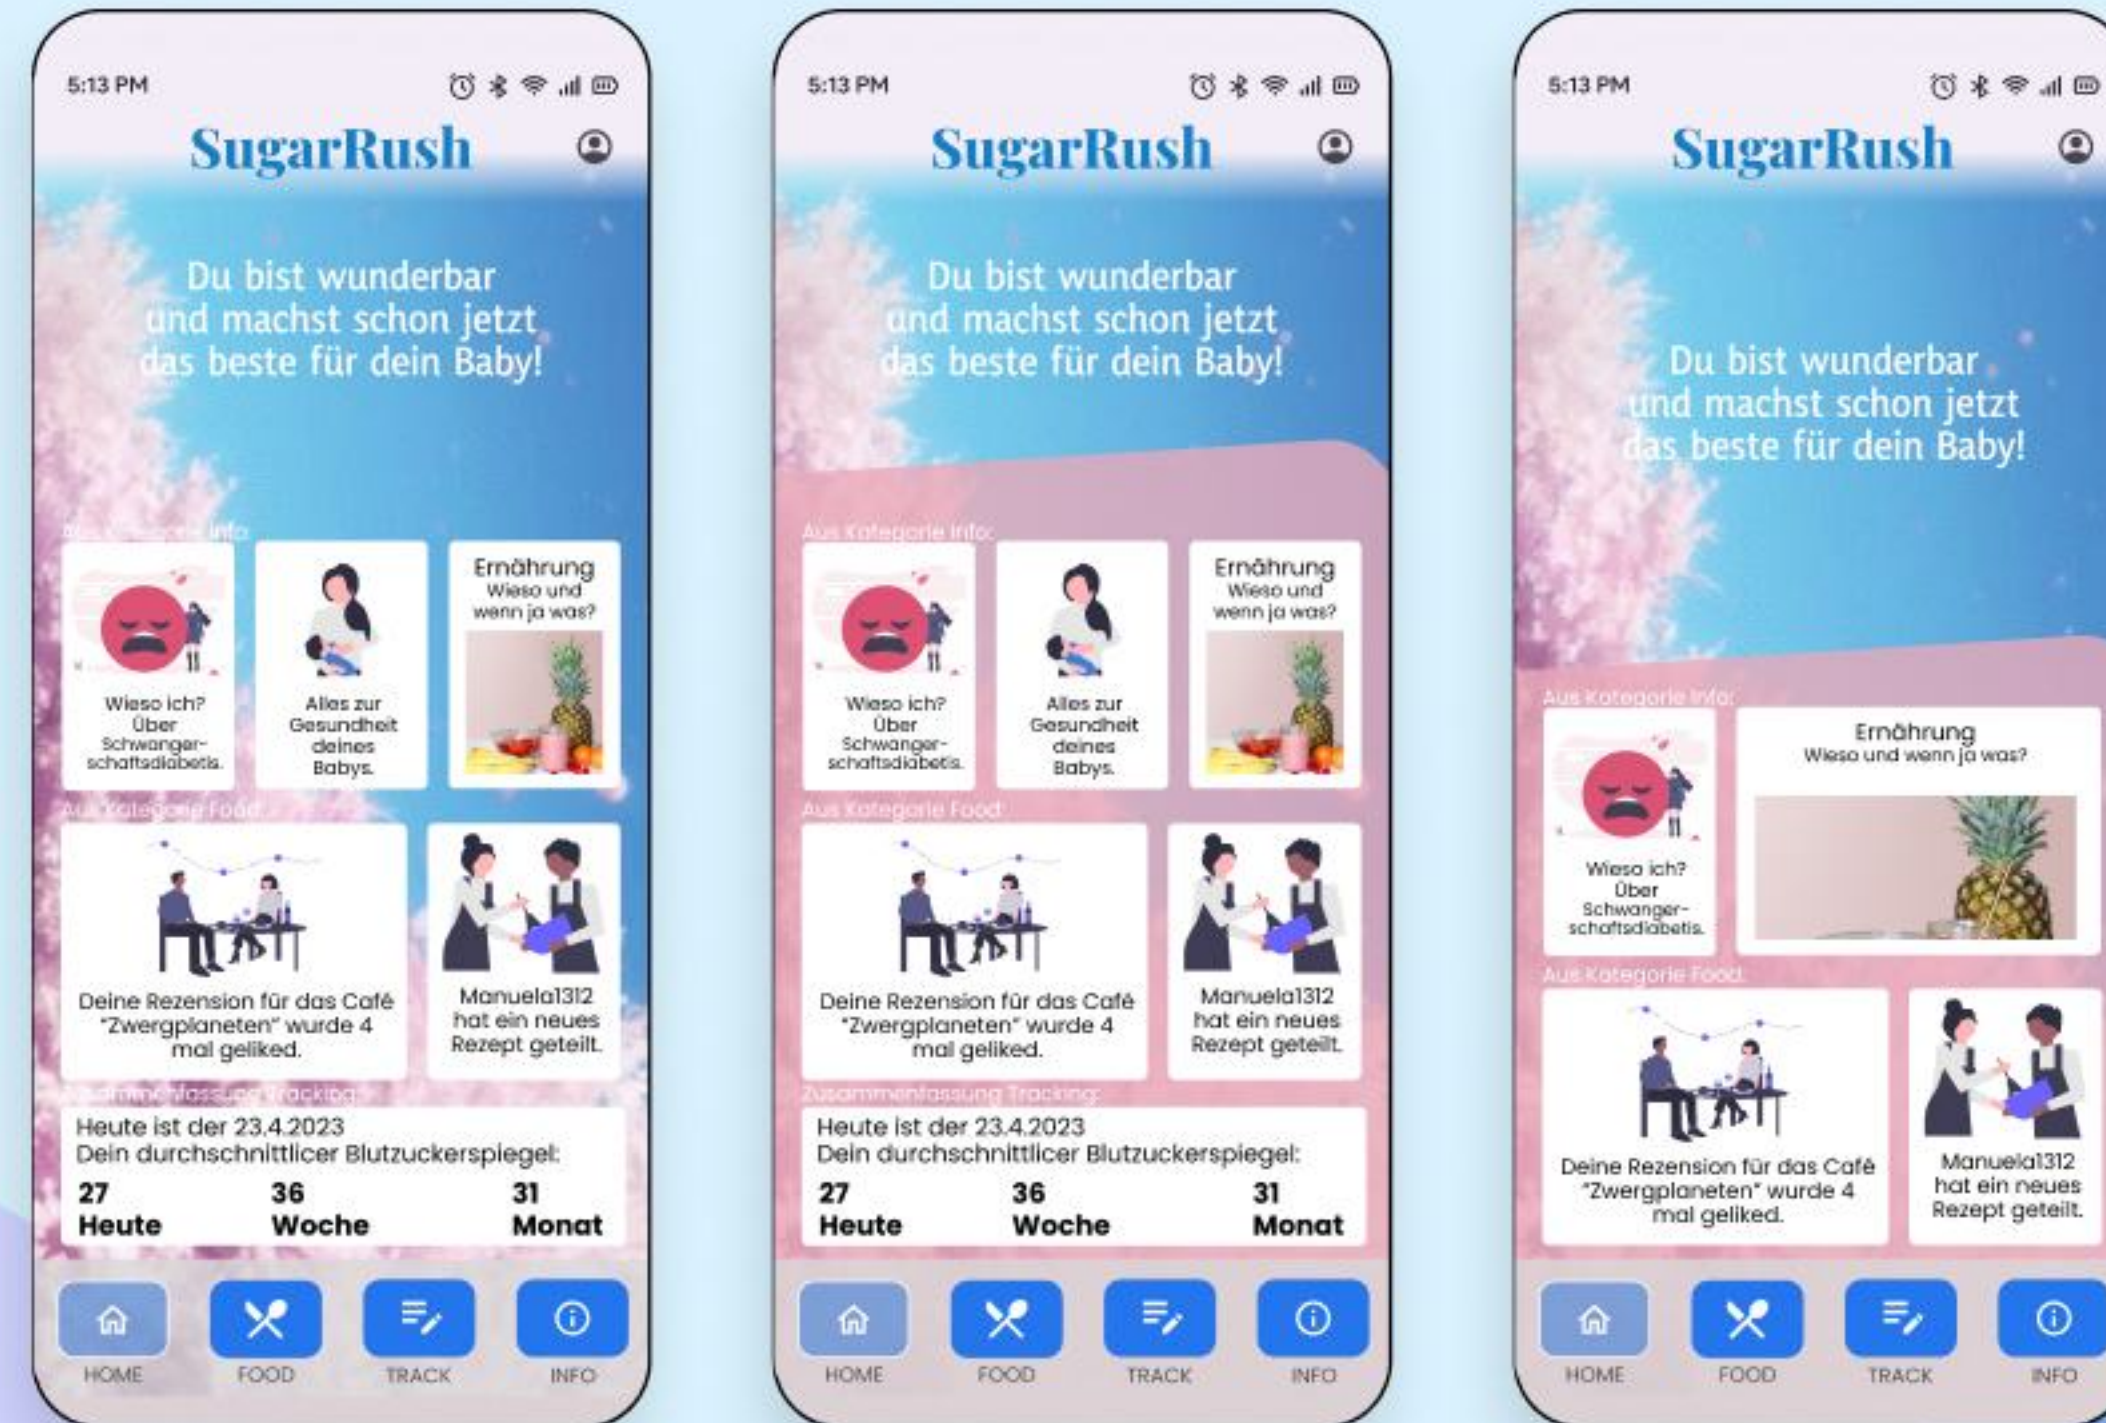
5:13 PM

SugarRush

Du bist wunderbar und machst schon jetzt das beste für dein Baby!

Aus Kategorie Info:

Wieso ich? Über Schwangerschaftsdiabetis.

Alles zur Gesundheit deines Babys.

Ernährung Wieso und wenn ja was?

Aus Kategorie Food:

Deine Rezension für das Café "Zwergplaneten" wurde 4 mal geliked.

Manuela1312 hat ein neues Rezept geteilt.

Zusammenfassung Tracking:

Heute ist der 23.4.2023
Dein durchschnittlicer Blutzuckerspiegel:

| 27 | 36 | 31 |
|---|---|---|
| Heute | Woche | Monat |

HOME FOOD TRACK INFO

5:13 PM

SugarRush

Du bist wunderbar und machst schon jetzt das beste für dein Baby!

Aus Kategorie Info:

Wieso ich? Über Schwangerschaftsdiabetis.

Alles zur Gesundheit deines Babys.

Ernährung Wieso und wenn ja was?

Aus Kategorie Food:

Deine Rezension für das Café "Zwergplaneten" wurde 4 mal geliked.

Manuela1312 hat ein neues Rezept geteilt.

Zusammenfassung Tracking:

Heute ist der 23.4.2023
Dein durchschnittlicer Blutzuckerspiegel:

| 27 | 36 | 31 |
|---|---|---|
| Heute | Woche | Monat |

HOME FOOD TRACK INFO

5:13 PM

SugarRush

Du bist wunderbar und machst schon jetzt das beste für dein Baby!

Aus Kategorie Info:

Wieso ich? Über Schwangerschaftsdiabetis.

Ernährung Wieso und wenn ja was?

Aus Kategorie Food:

Deine Rezension für das Café "Zwergplaneten" wurde 4 mal geliked.

Manuela1312 hat ein neues Rezept geteilt.

HOME FOOD TRACK INFO